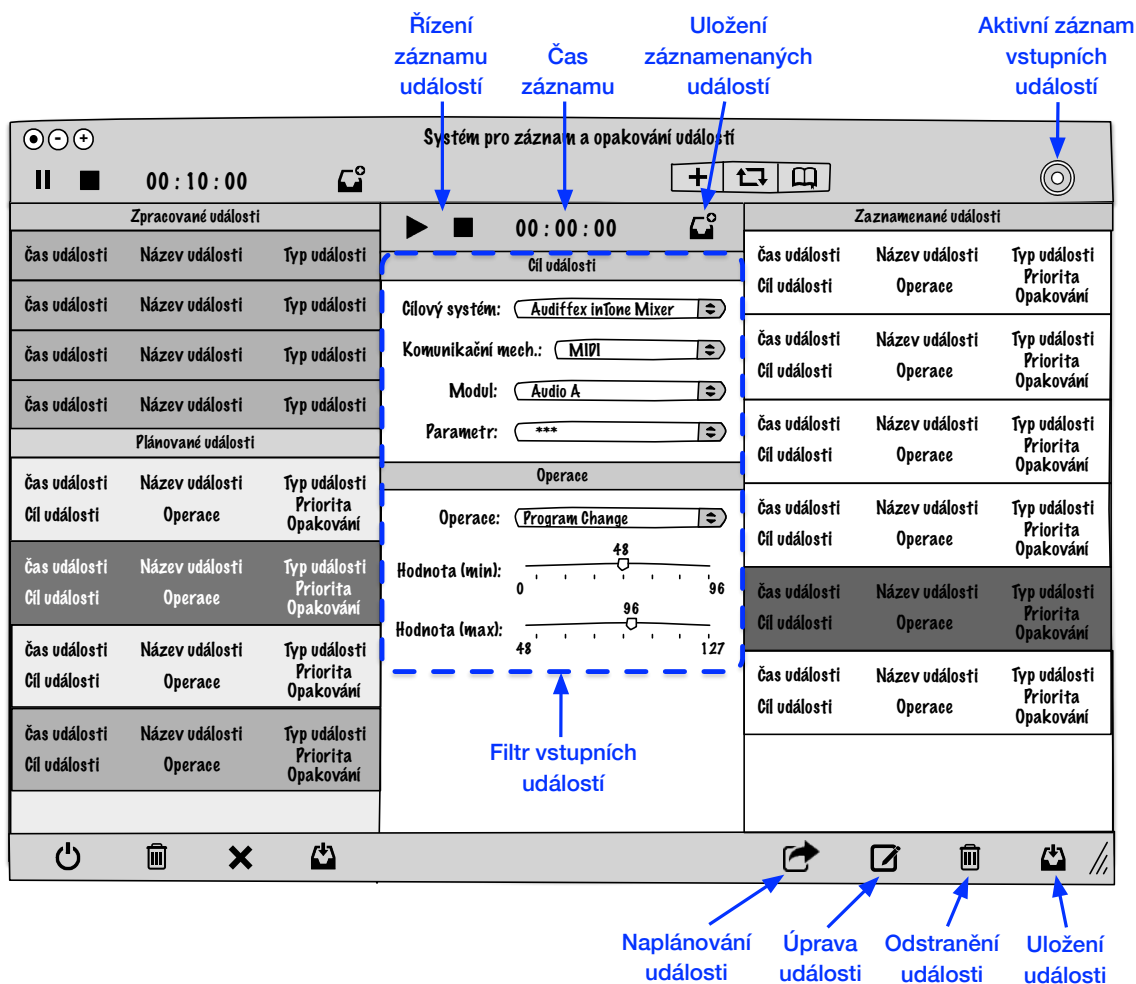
Řízení záznamu událostí

Čas záznamu

Uložení záznamenaných událostí

Aktivní záznam vstupních událostí

Systém pro záznam a opakování událostí

00 : 10 : 00

Zpracované události

| Čas události | Název události | Typ události |
|---|---|---|
| Čas události | Název události | Typ události |
| Čas události | Název události | Typ události |
| Čas události | Název události | Typ události |

Plánované události

Čas události Název události Typ události
Cíl události Operace Priorita Opakování

Čas události Název události Typ události
Cíl události Operace Priorita Opakování

Čas události Název události Typ události
Cíl události Operace Priorita Opakování

Čas události Název události Typ události
Cíl události Operace Priorita Opakování

00 : 00 : 00

Cíl události

Cílový systém: Audiffex inTone Mixer

Komunikační mech.: MIDI

Modul: Audio A

Parametr: ***

Operace

Operace: Program Change

Hodnota (min): 48 0 96

Hodnota (max): 96 48 127

Filtr vstupních událostí

Zaznamenané události

Čas události Název události Typ události
Cíl události Operace Priorita Opakování

Čas události Název události Typ události
Cíl události Operace Priorita Opakování

Čas události Název události Typ události
Cíl události Operace Priorita Opakování

Čas události Název události Typ události
Cíl události Operace Priorita Opakování

Čas události Název události Typ události
Cíl události Operace Priorita Opakování

Čas události Název události Typ události
Cíl události Operace Priorita Opakování

Naplánování události

Úprava události

Odstranění události

Uložení události